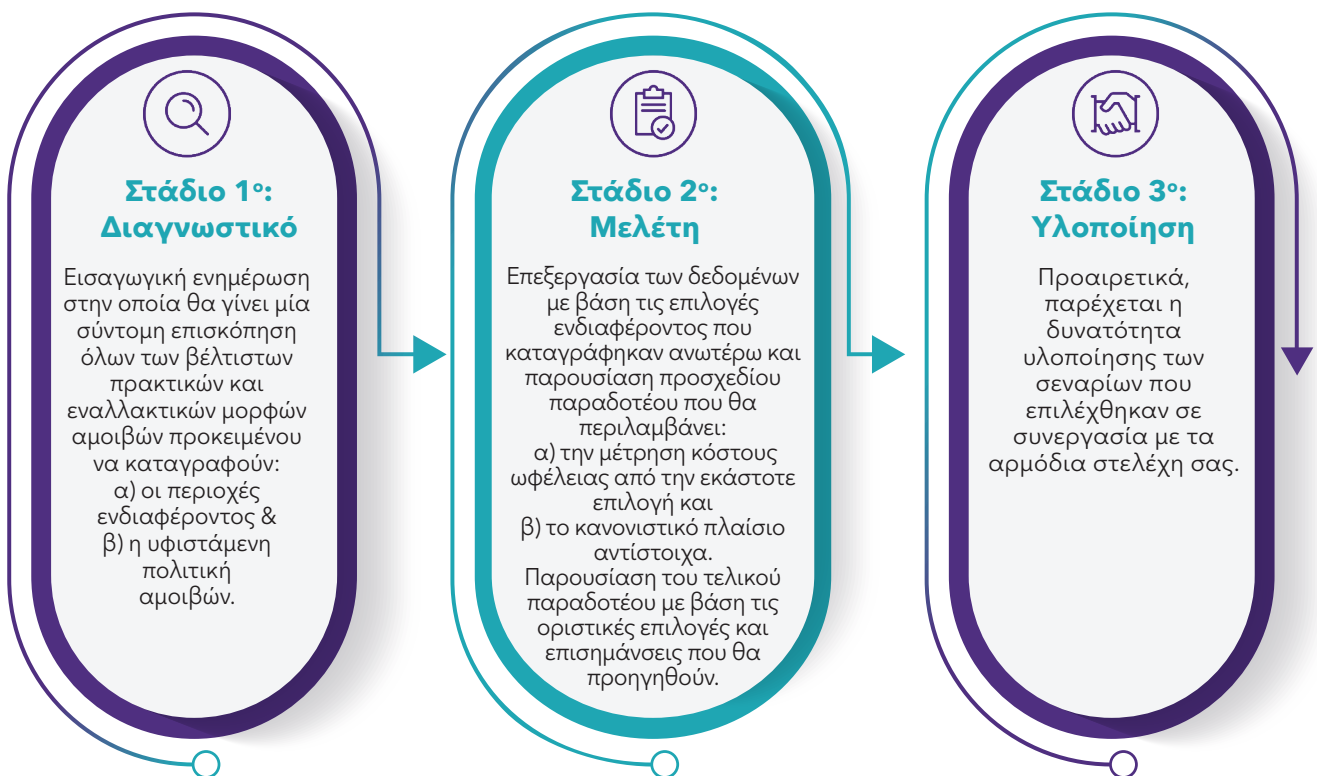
Στάδιο 1ο: Διαγνωστικό

Εισαγωγική ενημέρωση στην οποία θα γίνει μία σύντομη επισκόπηση όλων των βέλτιστων πρακτικών και εναλλακτικών μορφών αμοιβών προκειμένου να καταγραφούν:
α) οι περιοχές ενδιαφέροντος &
β) η υφιστάμενη πολιτική αμοιβών.

Στάδιο 2ο: Μελέτη

Επεξεργασία των δεδομένων με βάση τις επιλογές ενδιαφέροντος που καταγράφηκαν ανωτέρω και παρουσίαση προσχεδίου παραδοτέου που θα περιλαμβάνει:
α) την μέτρηση κόστους ωφέλειας από την εκάστοτε επιλογή και
β) το κανονιστικό πλαίσιο αντίστοιχα.
Παρουσίαση του τελικού παραδοτέου με βάση τις οριστικές επιλογές και επισημάνσεις που θα προηγηθούν.

Στάδιο 3ο: Υλοποίηση

Προαιρετικά, παρέχεται η δυνατότητα υλοποίησης των σεναρίων που επιλέχθηκαν σε συνεργασία με τα αρμόδια στελέχη σας.